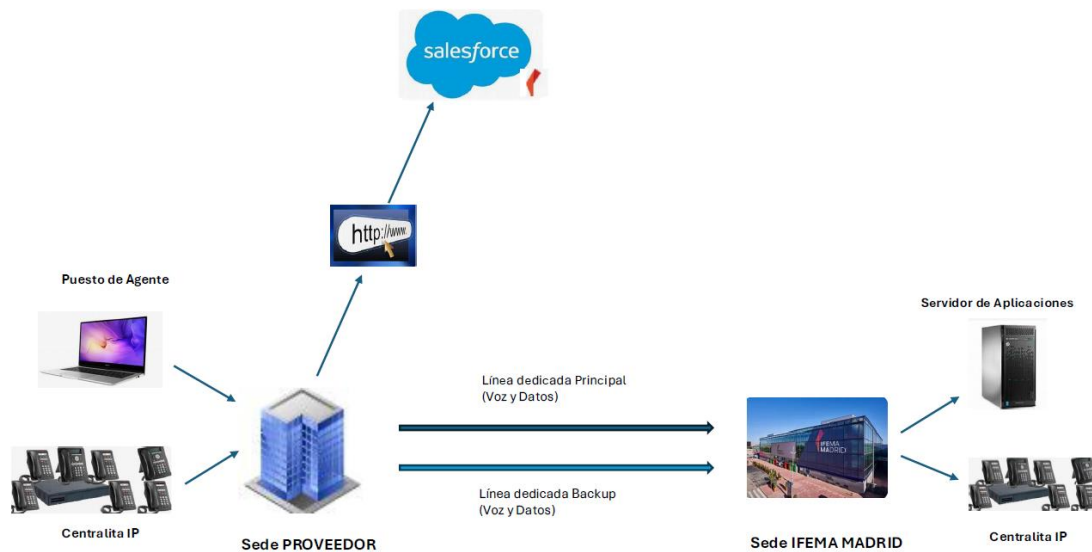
salesforce

http://www

Puesto de Agente

Servidor de Aplicaciones

Línea dedicada Principal
(Voz y Datos)

IFEMA MADRID

Línea dedicada Backup
(Voz y Datos)

Centralita IP

Sede PROVEEDOR

Sede IFEMA MADRID

Centralita IP